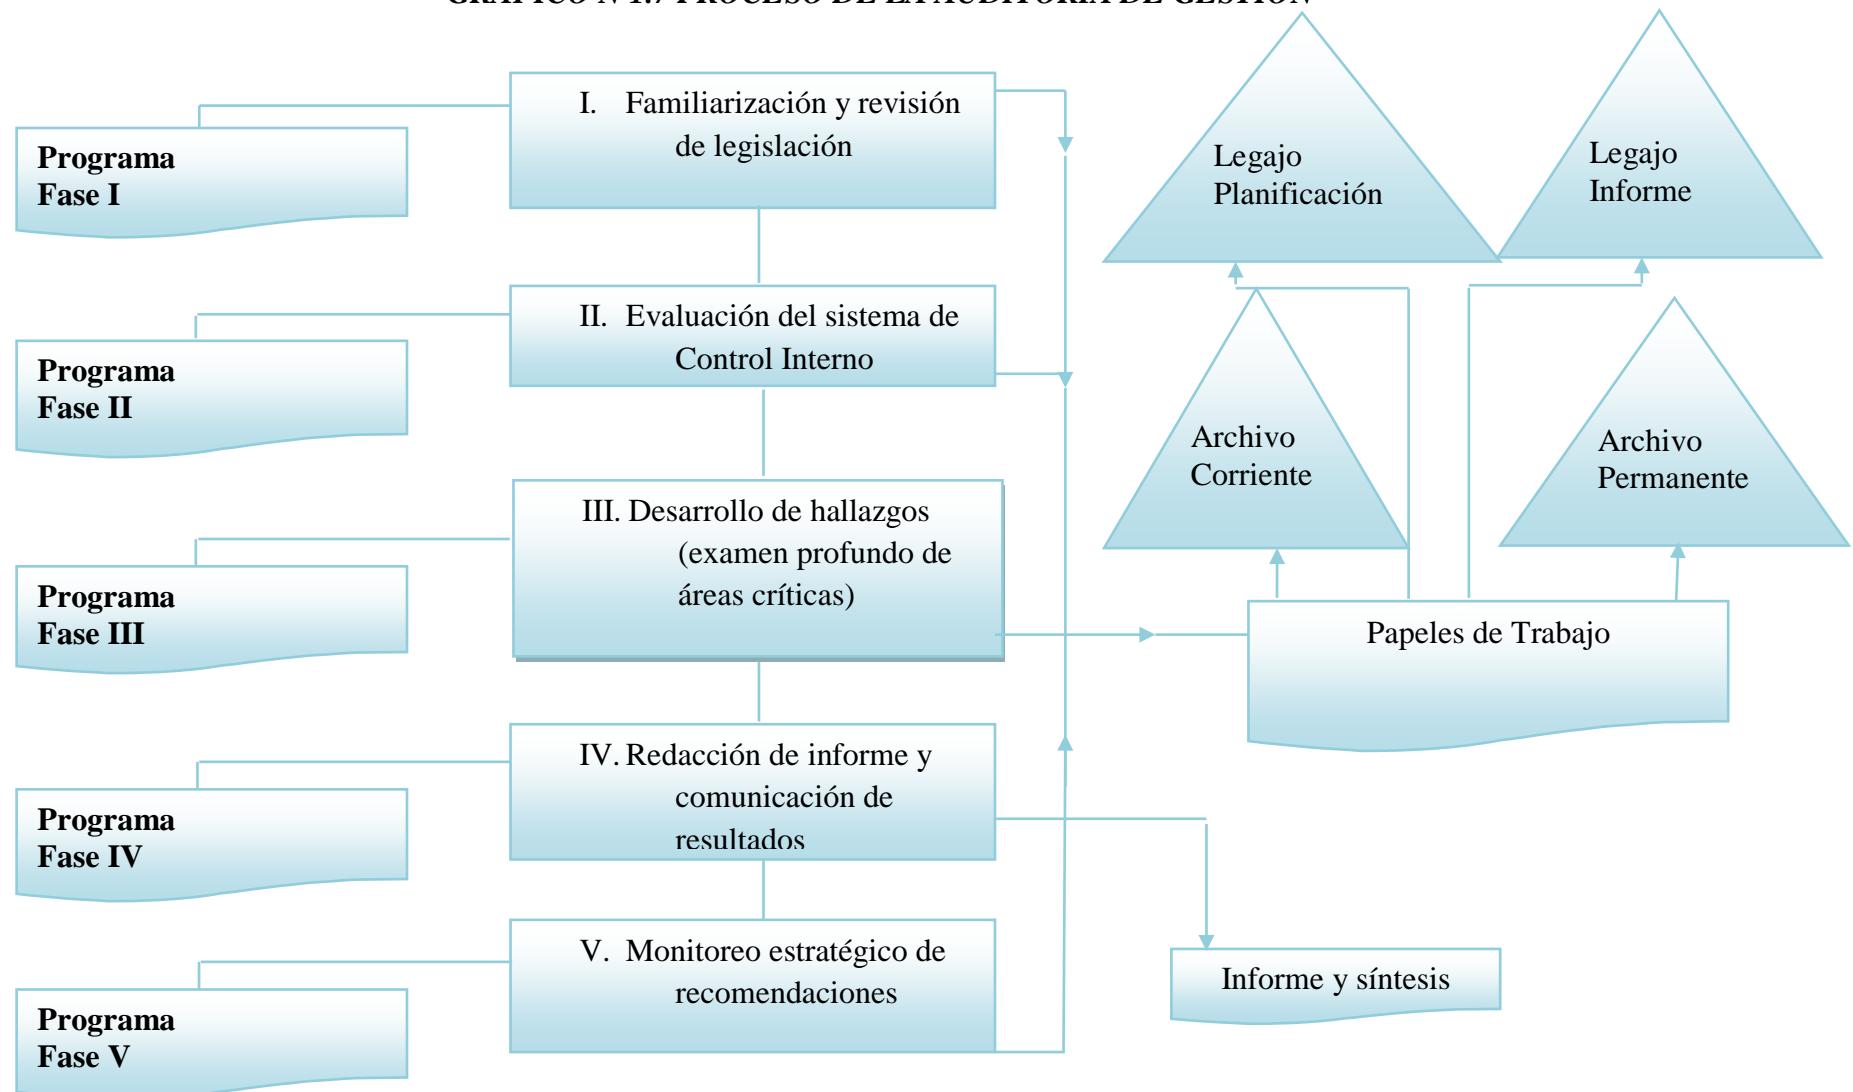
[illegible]

Programa
Fase I

I. Familiarización y revisión de legislación

Legajo
Planificación

Legajo
Informe

Programa
Fase II

II. Evaluación del sistema de Control Interno

Archivo
Corriente

Archivo
Permanente

Programa
Fase III

III. Desarrollo de hallazgos (examen profundo de áreas críticas)

Papeles de Trabajo

Programa
Fase IV

IV. Redacción de informe y comunicación de resultados

Programa
Fase V

V. Monitoreo estratégico de recomendaciones

Informe y síntesis